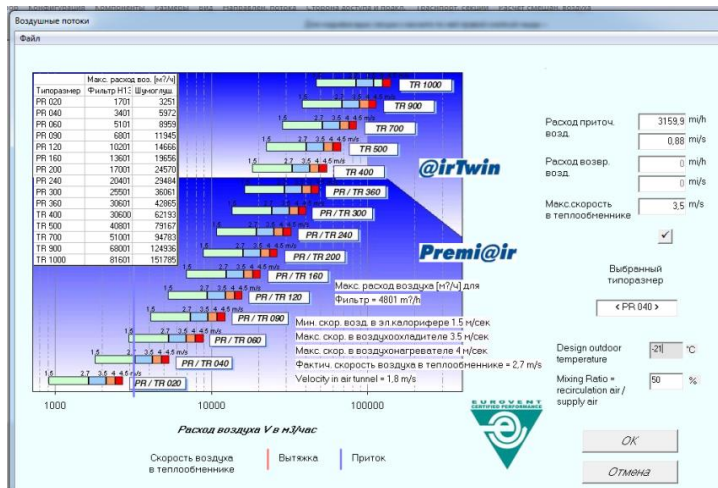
Воздушные потоки
Файл

| Типоразмер | Макс. расход воз. [м?/ч] Фильтр H13 | Шумоглуш. |
|---|---|---|
| PR 020 | 1701 | 3251 |
| PR 040 | 3401 | 5972 |
| PR 060 | 5101 | 8959 |
| PR 090 | 6801 | 11945 |
| PR 120 | 10201 | 14666 |
| PR 160 | 13601 | 19656 |
| PR 200 | 17001 | 24570 |
| PR 240 | 20401 | 29484 |
| PR 300 | 25501 | 36061 |
| PR 360 | 30601 | 42865 |
| TR 400 | 30600 | 62193 |
| TR 500 | 40801 | 79167 |
| TR 700 | 51001 | 94783 |
| TR 900 | 68001 | 124936 |
| TR 1000 | 81601 | 151785 |

TR 1000
TR 900
TR 700
TR 500
TR 400
@irTwin
PR / TR 360
PR / TR 300
PR / TR 240
PR / TR 200
Premi@ir
PR / TR 160
PR / TR 120
PR / TR 090
PR / TR 060
PR / TR 040
PR / TR 020
1.5 2.7 3.5 4 4.5 m/s

Макс. расход воздуха [м?/ч] для Фильтр = 4801 m?/h
Мин. скор. возд. в эл.калорифере 1.5 м/сек
Макс. скор. в воздухоохладителе 3.5 м/сек
Макс. скор. в воздухонагревателе 4 м/сек
Фактич. скорость воздуха в теплообменнике = 2,7 m/s
Velocity in air tunnel = 1,8 m/s

1000 10000 100000
Расход воздуха V в м3/час

Скорость воздуха в теплообменнике
Вытяжка
Приток

Расход приточ. возд. 3159,9 m/h
0,88 m/s
Расход возвр. возд. 0 m/h
0 m/s
Макс.скорость в теплообменнике 3,5 m/s

Выбранный типоразмер
< PR 040 >

Design outdoor temperature -21 °C
Mixing Ratio = recirculation air / supply air 50 %

EUROVENT CERTIFIED PERFORMANCE

OK
Отмена